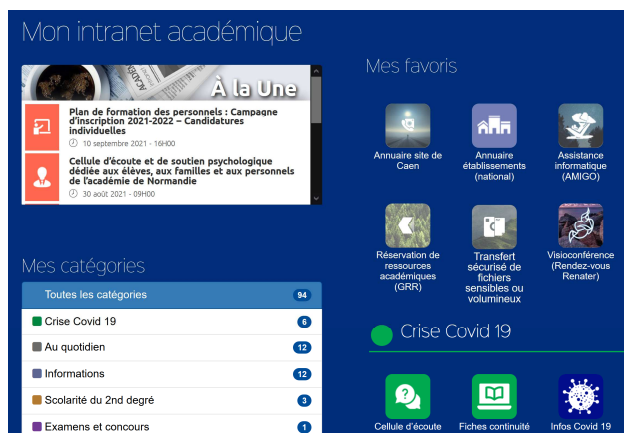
Mon intranet académique

À la Une

Plan de formation des personnels : Campagne d'inscription 2021-2022 – Candidatures individuelles
10 septembre 2021 - 16H00

Cellule d'écoute et de soutien psychologique dédiée aux élèves, aux familles et aux personnels de l'académie de Normandie
30 août 2021 - 09H00

Mes catégories

| Toutes les catégories | 94 |
|---|---|
| Crise Covid 19 | 6 |
| Au quotidien | 12 |
| Informations | 12 |
| Scolarité du 2nd degré | 3 |
| Examens et concours | 1 |

Mes favoris

Annuaire site de Caen

Annuaire établissements (national)

Assistance informatique (AMIGO)

Réservation de ressources académiques (GRR)

Transfert sécurisé de fichiers sensibles ou volumineux

Visioconférence (Rendez-vous Renater)

Crise Covid 19

Cellule d'écoute

Fiches continuité

Infos Covid 19